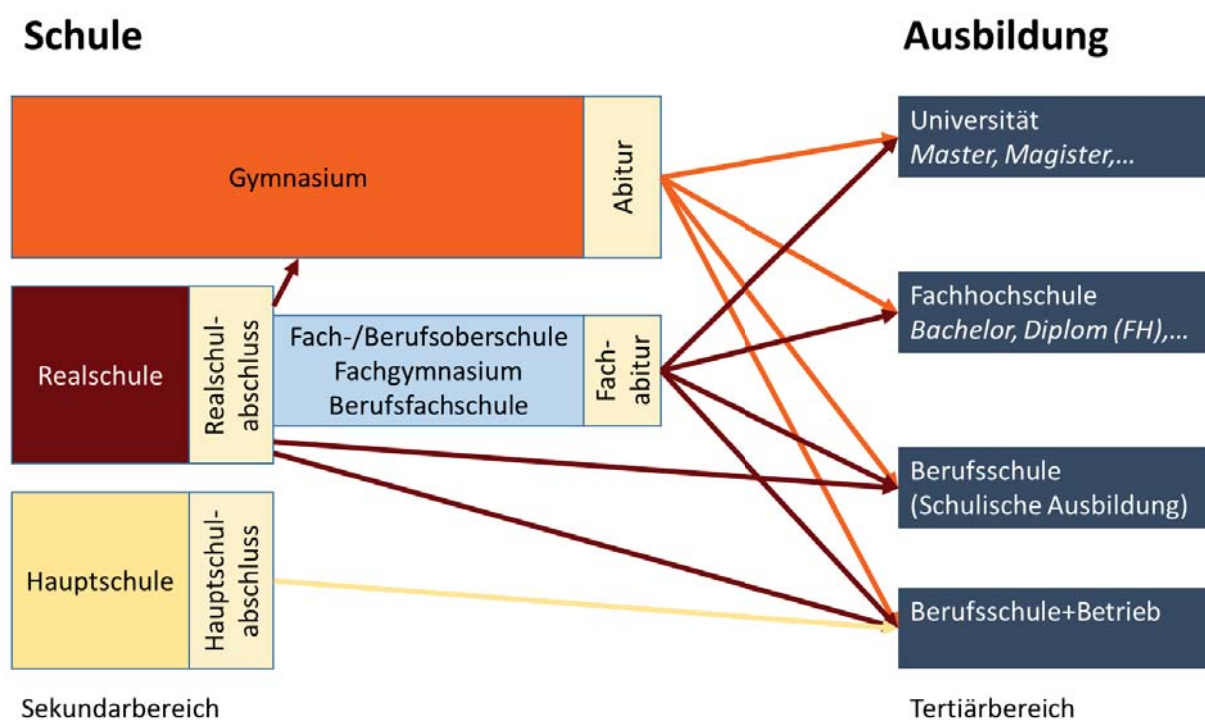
Schule

Ausbildung

Gymnasium

Abitur

Universität
*Master, Magister,…*

Realschule

Realschulabschluss

Fach-/Berufsoberschule
Fachgymnasium
Berufsfachschule

Fachabitur

Fachhochschule
*Bachelor, Diplom (FH),…*

Berufsschule
(Schulische Ausbildung)

Hauptschule

Hauptschulabschluss

Berufsschule+Betrieb

Sekundarbereich

Tertiärbereich